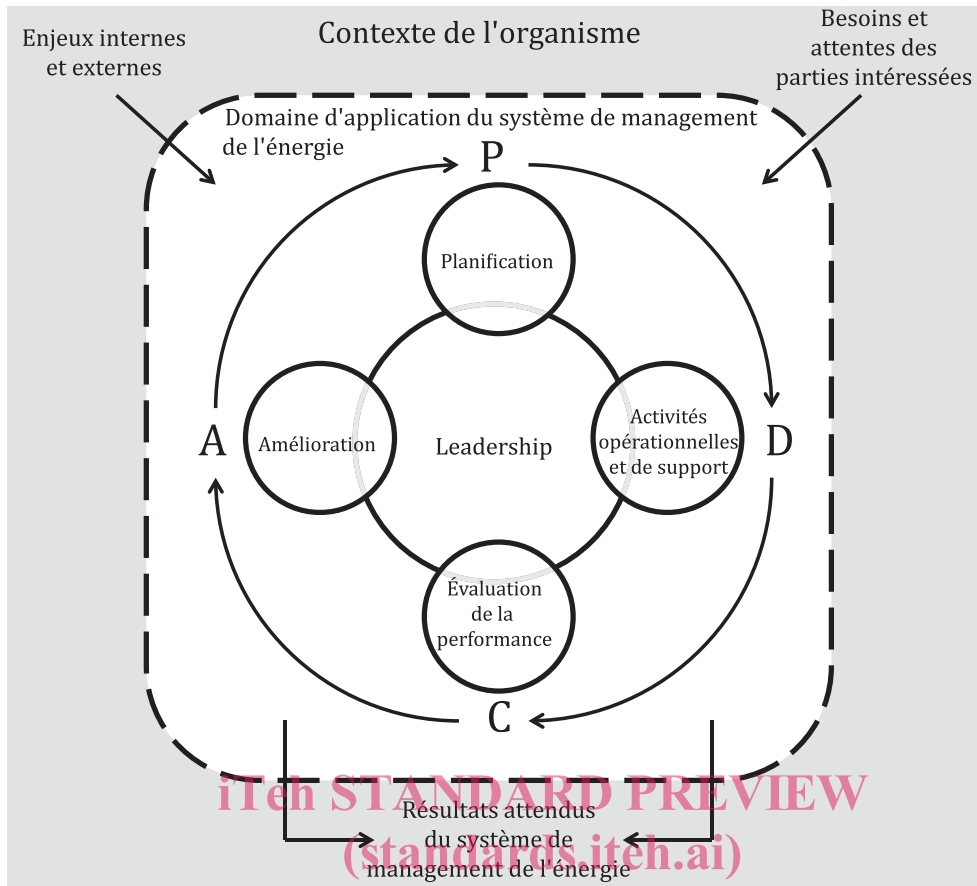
Contexte de l'organisme

Enjeux internes et externes

Besoins et attentes des parties intéressées

Domaine d'application du système de management de l'énergie

P

Planification

A

Amélioration

Leadership

Activités opérationnelles et de support

D

Évaluation de la performance

C

iTeh STANDARD PREVIEW

Résultats attendus du système de management de l'énergie

(standards.iteh.ai)